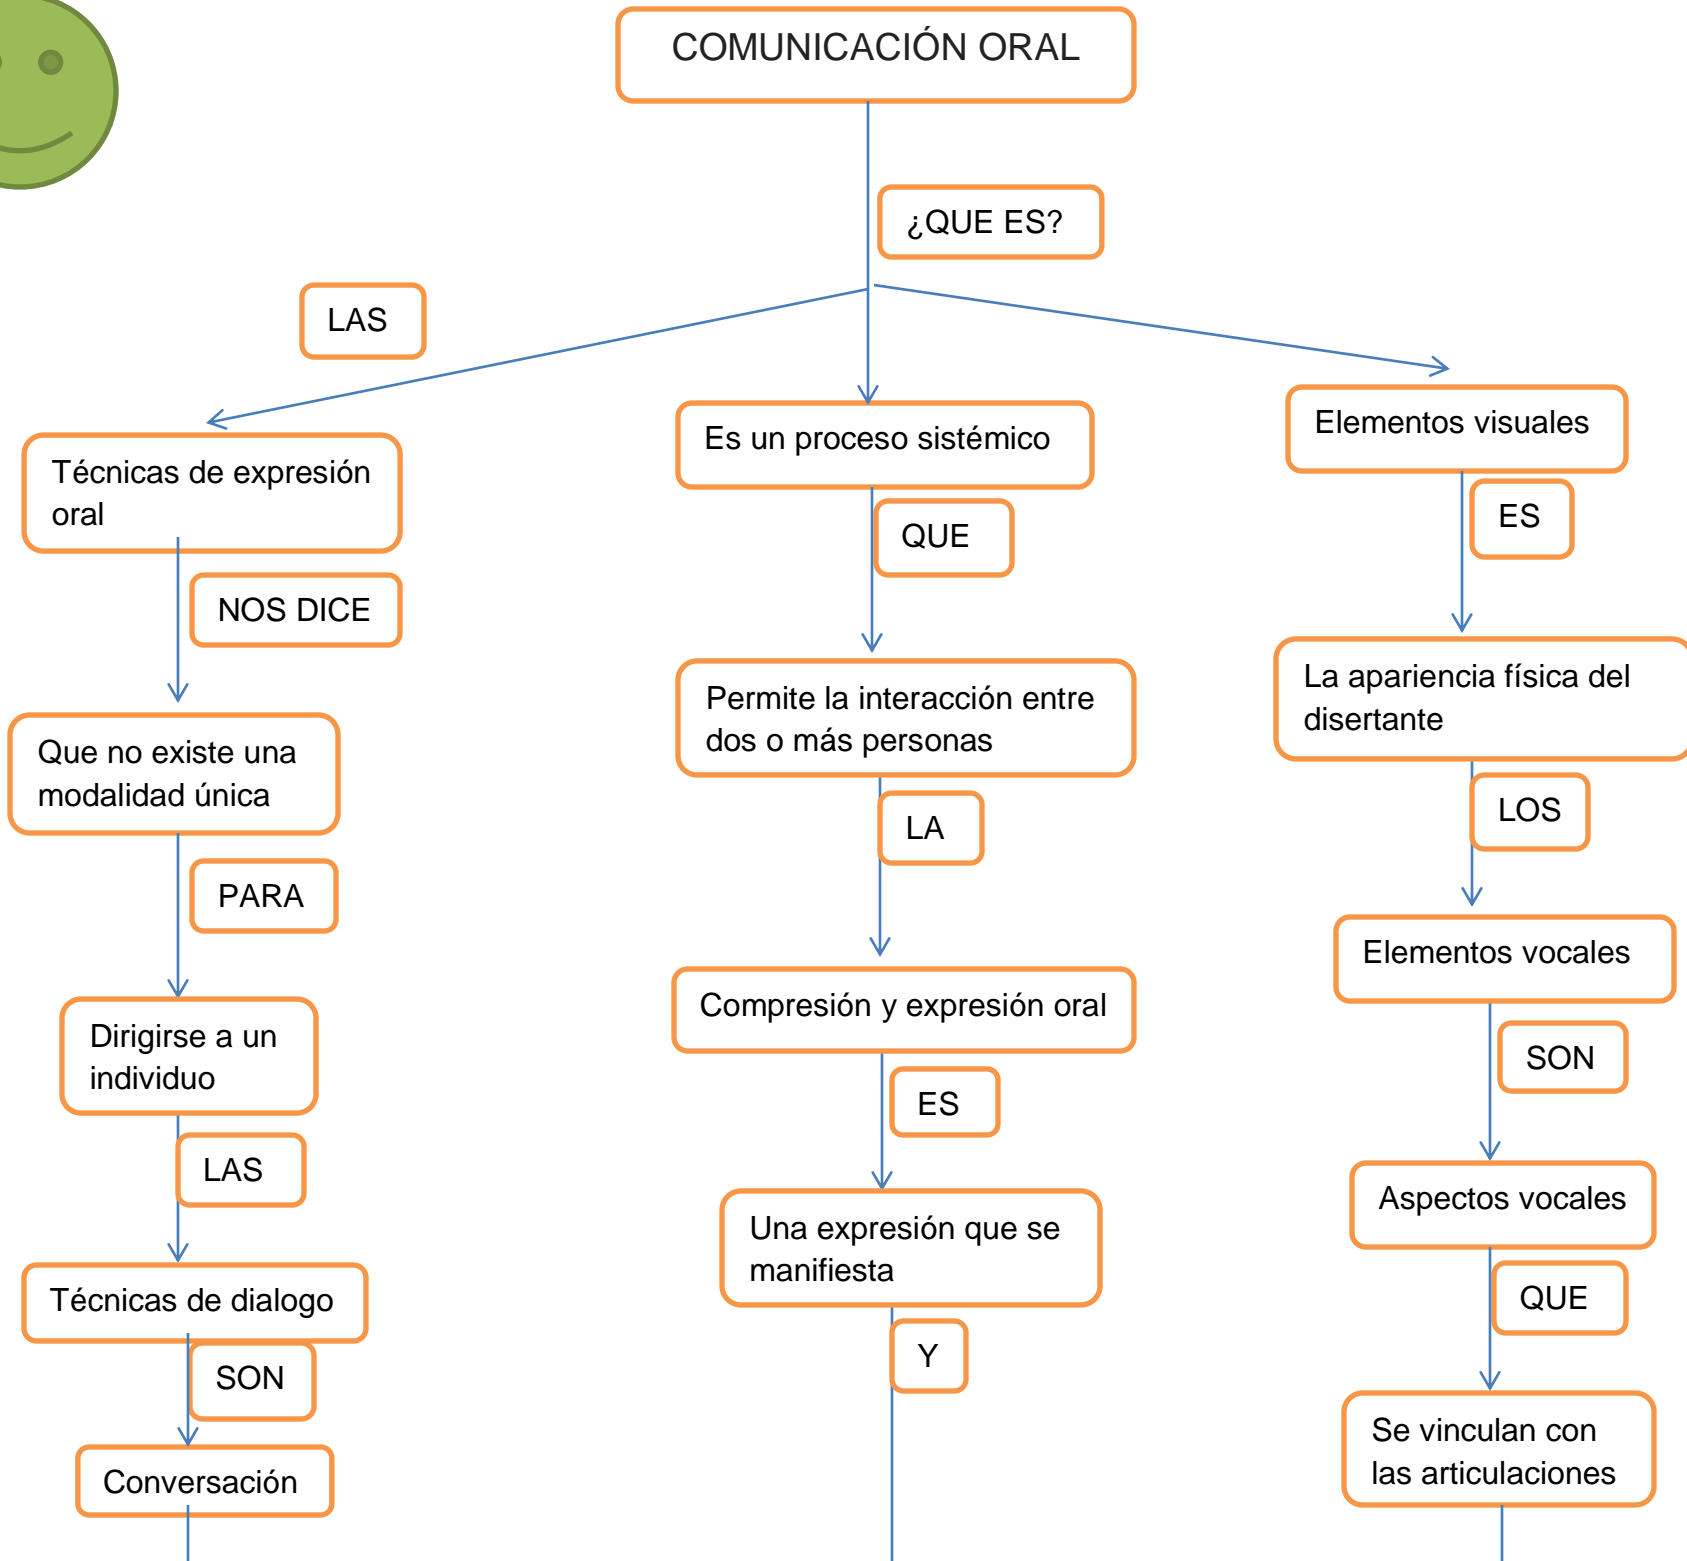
COMUNICACIÓN ORAL

¿QUE ES?

LAS

Técnicas de expresión oral

NOS DICE

Que no existe una modalidad única

PARA

Dirigirse a un individuo

LAS

Técnicas de dialogo

SON

Conversación

Es un proceso sistémico

QUE

Permite la interacción entre dos o más personas

LA

Compresión y expresión oral

ES

Una expresión que se manifiesta

Y

Elementos visuales

ES

La apariencia física del disertante

LOS

Elementos vocales

SON

Aspectos vocales

QUE

Se vinculan con las articulaciones